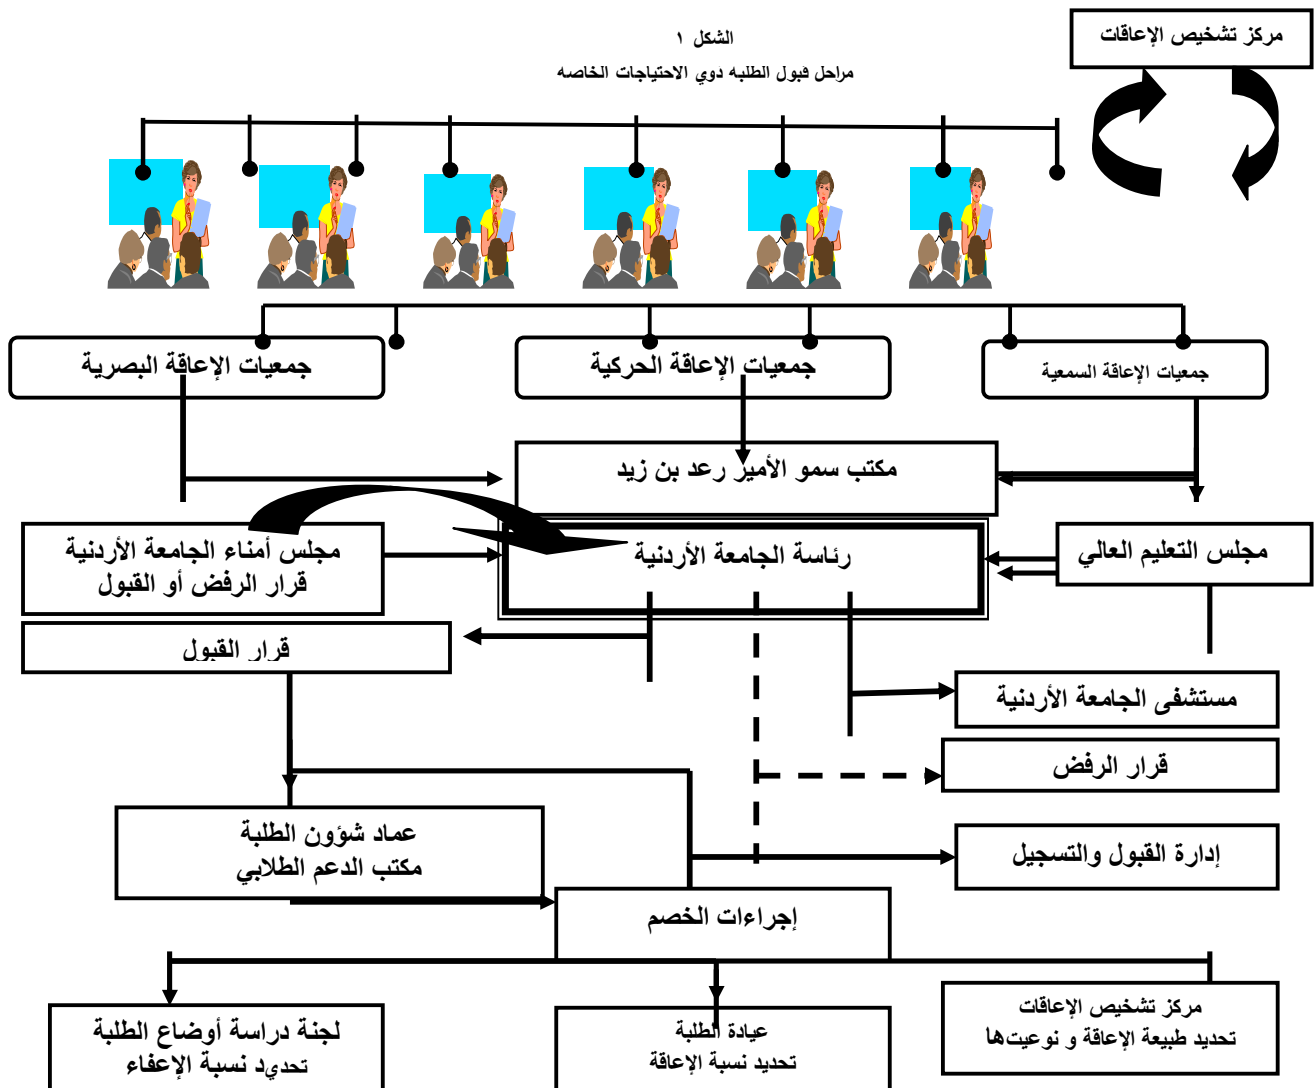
الشكل ١

مراحل قبول الطلبه دوي الاحتياجات الخاصه

مركز تشخيص الإعاقات

جمعيات الإعاقة البصرية

جمعيات الإعاقة الحركية

جمعيات الإعاقة السمعية

مكتب سمو الأمير رعد بن زيد

مجلس أمناء الجامعة الأردنية
قرار الرفض أو القبول

رئاسة الجامعة الأردنية

مجلس التعليم العالي

قرار القبول

مستشفى الجامعة الأردنية

قرار الرفض

عماد شؤون الطلبة
مكتب الدعم الطلابي

إدارة القبول والتسجيل

إجراءات الخصم

لجنة دراسة أوضاع الطلبة
تحديد نسبة الإعفاء

عيادة الطلبة
تحديد نسبة الإعاقة

مركز تشخيص الإعاقات
تحديد طبيعة الإعاقة و نوعيتها